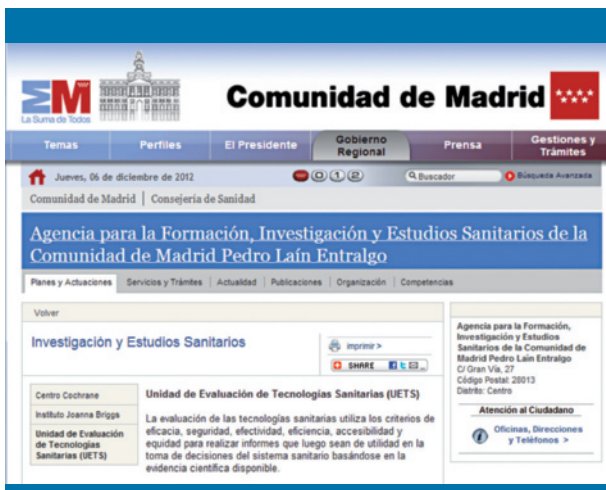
La Suma de Todos

Comunidad de Madrid

Temas | Perfiles | El Presidente | Gobierno Regional | Prensa | Gestiones y Trámites

Jueves, 06 de diciembre de 2012

Buscador

Búsqueda Avanzada

Comunidad de Madrid | Consejería de Sanidad

Agencia para la Formación, Investigación y Estudios Sanitarios de la Comunidad de Madrid Pedro Laín Entralgo

Planes y Actuaciones | Servicios y Trámites | Actualidad | Publicaciones | Organización | Competencias

Volver

Investigación y Estudios Sanitarios

Imprimir >

SHARE

Centro Cochrane

Instituto Joanna Briggs

Unidad de Evaluación de Tecnologías Sanitarias (UETS)

Unidad de Evaluación de Tecnologías Sanitarias (UETS)

La evaluación de las tecnologías sanitarias utiliza los criterios de eficacia, seguridad, efectividad, eficiencia, accesibilidad y equidad para realizar informes que luego sean de utilidad en la toma de decisiones del sistema sanitario basándose en la evidencia científica disponible.

Agencia para la Formación, Investigación y Estudios Sanitarios de la Comunidad de Madrid Pedro Laín Entralgo
C/ Gran Vía, 27
Código Postal: 28013
Distrito: Centro

Atención al Ciudadano

Oficinas, Direcciones y Teléfonos >